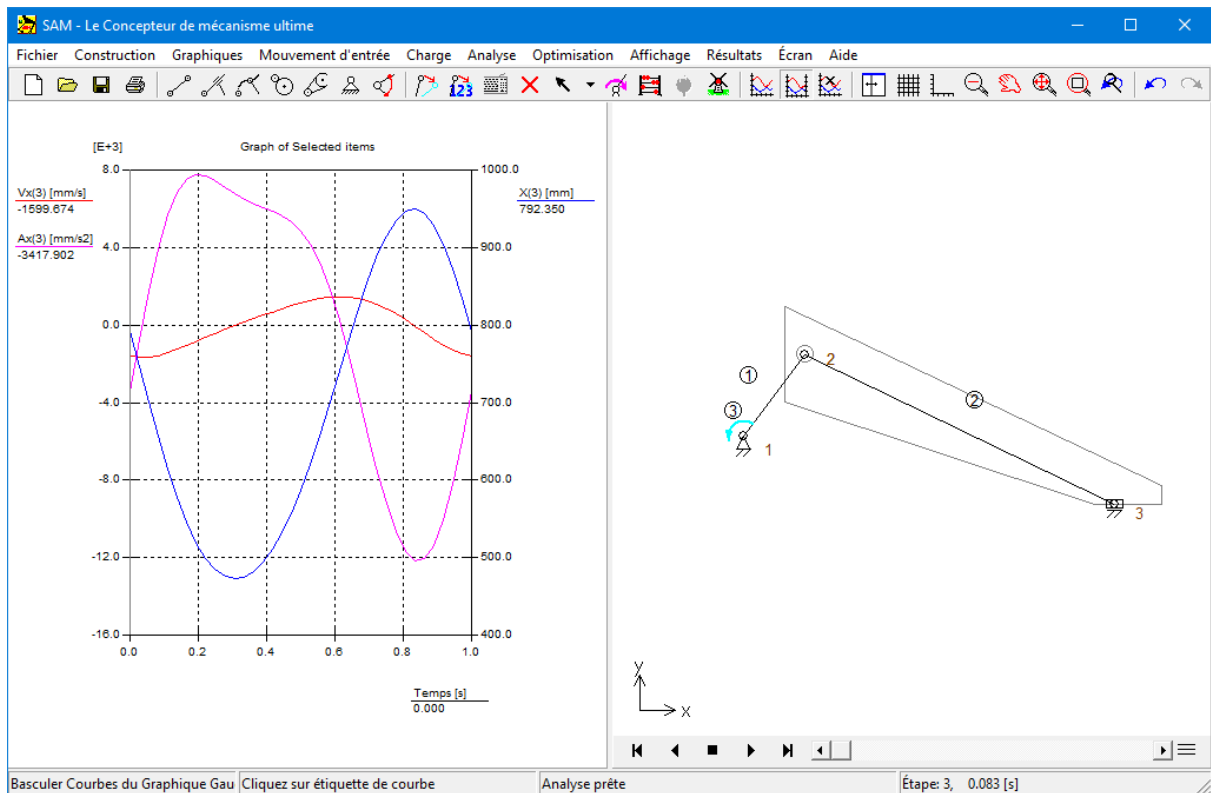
SAM - Le Concepteur de mécanisme ultime

Fichier Construction Graphiques Mouvement d'entrée Charge Analyse Optimisation Affichage Résultats Écran Aide

[E+3]

Graph of Selected items

Vx(3) [mm/s]
-1599.674

Ax(3) [mm/s2]
-3417.902

X(3) [mm]
792.350

8.0
4.0
0.0
-4.0
-8.0
-12.0
-16.0

1000.0
900.0
800.0
700.0
600.0
500.0
400.0

0.0 0.2 0.4 0.6 0.8 1.0

Temps [s]
0.000

1
2
3
1
2
3

Y
X

Basculer Courbes du Graphique Gau | Cliquez sur étiquette de courbe | Analyse prête | Étape: 3, 0.083 [s]